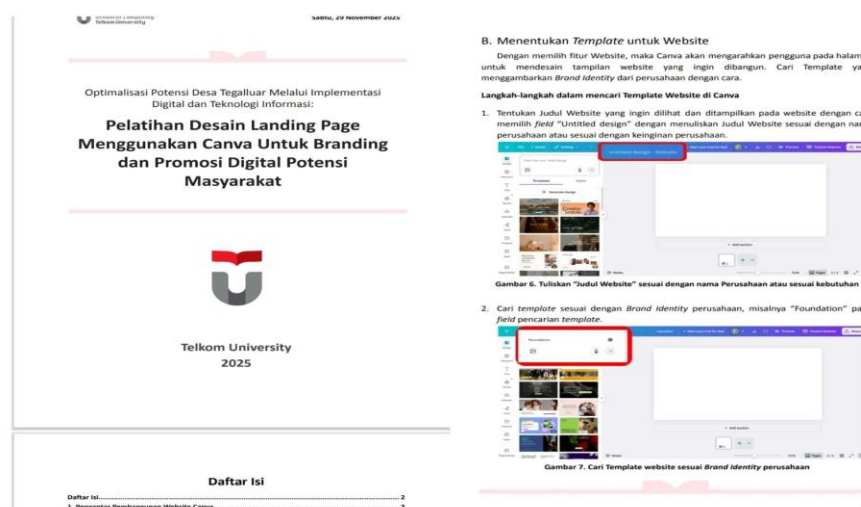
Telkom University

Sabtu, 29 November 2025

Optimalisasi Potensi Desa Tegalluar Melalui Implementasi Digital dan Teknologi Informasi:

Pelatihan Desain Landing Page Menggunakan Canva Untuk Branding dan Promosi Digital Potensi Masyarakat

Telkom University
2025

Daftar Isi

Daftar Isi.......................................................................................... 2

1. Pengantar Pembuatan Website Canva.......................................... 3

B. Menentukan *Template* untuk Website

Dengan memilih fitur Website, maka Canva akan mengarahkan pengguna pada halam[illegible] untuk mendesain tampilan website yang ingin dibangun. Cari Template ya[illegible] menggambarkan *Brand Identity* dari perusahaan dengan cara.

Langkah-langkah dalam mencari Template Website di Canva

1. Tentukan Judul Website yang ingin dilihat dan ditampilkan pada website dengan c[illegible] memilih *field* "Untitled design" dengan menuliskan Judul Website sesuai dengan na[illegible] perusahaan atau sesuai dengan keinginan perusahaan.

Untitled design - Website

Gambar 6. Tuliskan "Judul Website" sesuai dengan nama Perusahaan atau sesuai kebutuhan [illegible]

2. Cari *template* sesuai dengan *Brand Identity* perusahaan, misalnya "Foundation" pa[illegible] *field* pencarian *template*.

Foundation

Gambar 7. Cari Template website sesuai *Brand Identity* perusahaan